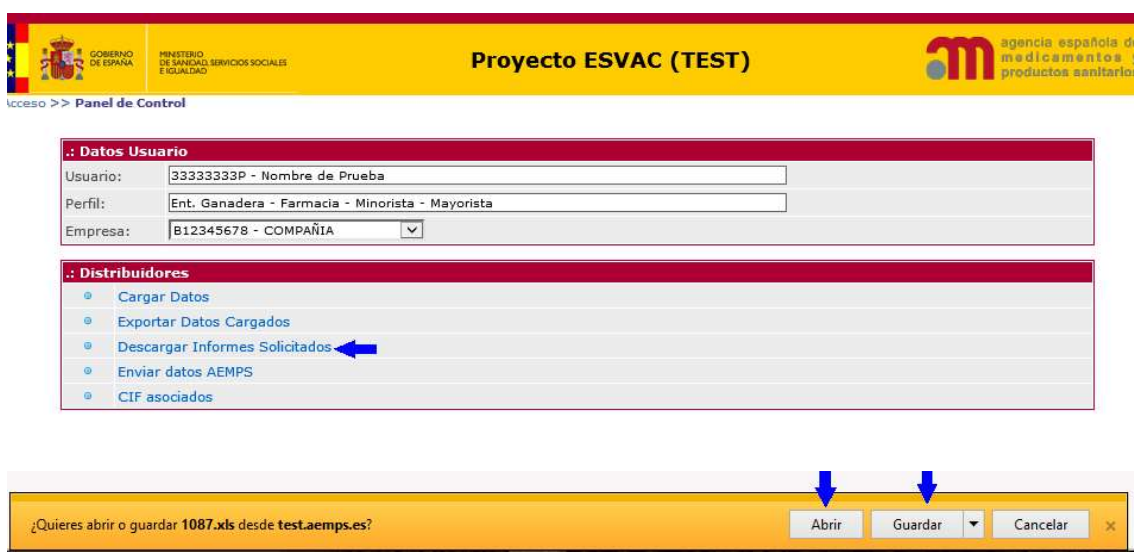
GOBIERNO DE ESPAÑA

MINISTERIO DE SANIDAD, SERVICIOS SOCIALES E IGUALDAD

Proyecto ESVAC (TEST)

agencia española d medicamentos y productos sanitarios

\cceso >> Panel de Control

.: Datos Usuario

Usuario: 33333333P - Nombre de Prueba

Perfil: Ent. Ganadera - Farmacia - Minorista - Mayorista

Empresa: B12345678 - COMPAÑIA

.: Distribuidores

Cargar Datos

Exportar Datos Cargados

Descargar Informes Solicitados

Enviar datos AEMPS

CIF asociados

¿Quieres abrir o guardar **1087.xls** desde **test.aemps.es**?

Abrir

Guardar

Cancelar

×